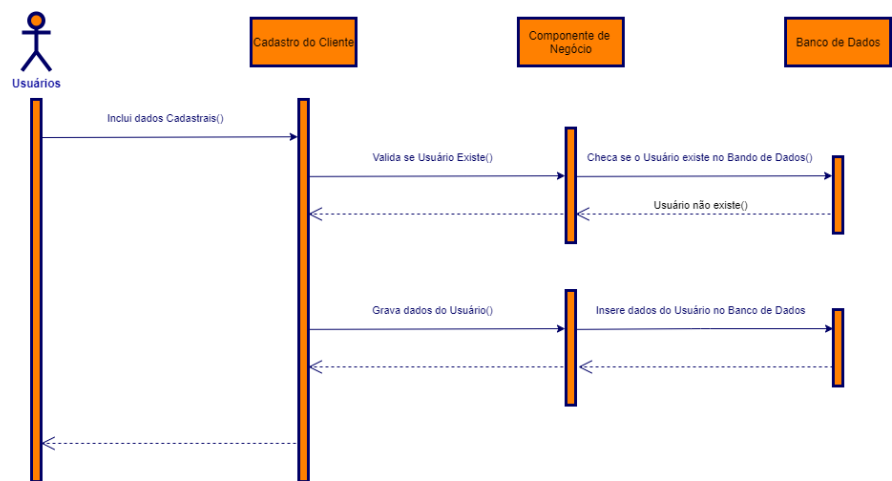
Usuários

Cadastro do Cliente

Componente de Negócio

Banco de Dados

Inclui dados Cadastrais()

Valida se Usuário Existe()

Checa se o Usuário existe no Bando de Dados()

Usuário não existe()

Grava dados do Usuário()

Insere dados do Usuário no Banco de Dados